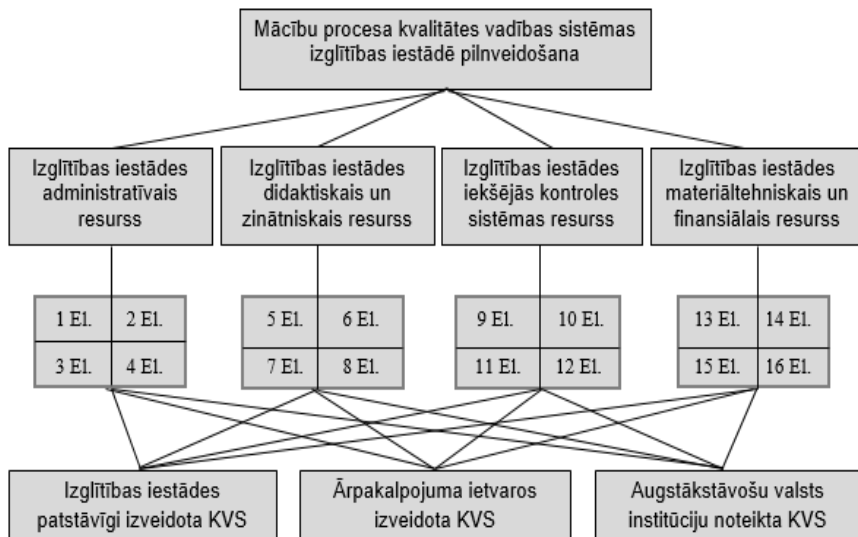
Mācību procesa kvalitātes vadības sistēmas izglītības iestādē pilnveidošana

Izglītības iestādes administratīvais resurss

Izglītības iestādes didaktiskais un zinātniskais resurss

Izglītības iestādes iekšējās kontroles sistēmas resurss

Izglītības iestādes materiāltehniskais un finansiālais resurss

| 1 El. | 2 El. |
|---|---|
| 3 El. | 4 El. |

| 5 El. | 6 El. |
|---|---|
| 7 El. | 8 El. |

| 9 El. | 10 El. |
|---|---|
| 11 El. | 12 El. |

| 13 El. | 14 El. |
|---|---|
| 15 El. | 16 El. |

Izglītības iestādes patstāvīgi izveidota KVS

Ārpakalpojuma ietvaros izveidota KVS

Augstākstāvošu valsts institūciju noteikta KVS